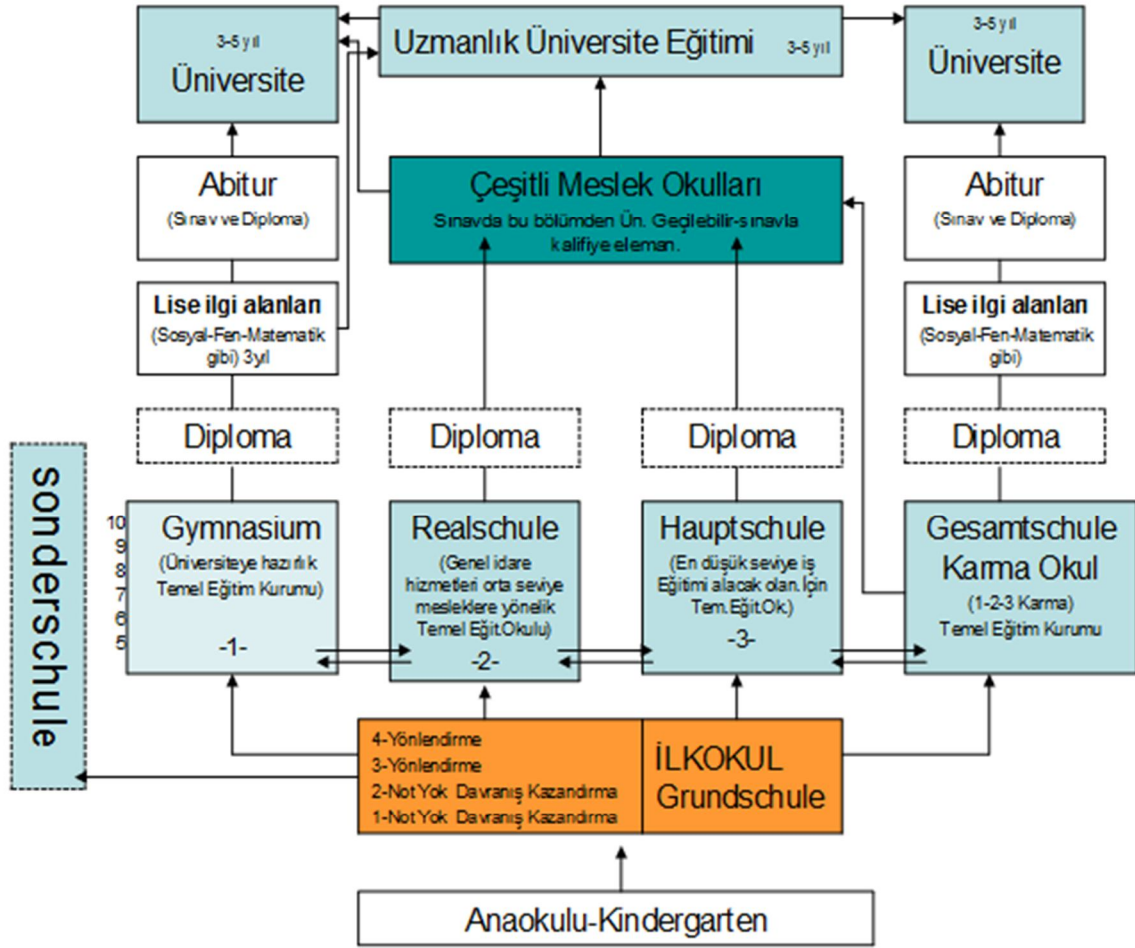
3-5 yıl
Üniversite

Uzmanlık Üniversite Eğitimi 3-5 yıl

3-5 yıl
Üniversite

Abitur
(Sınav ve Diploma)

Çeşitli Meslek Okulları
Sınavda bu bölümden Ün. Geçilebilir-sınavla kalifiye eleman.

Abitur
(Sınav ve Diploma)

Lise ilgi alanları
(Sosyal-Fen-Matematik gibi) 3yıl

Lise ilgi alanları
(Sosyal-Fen-Matematik gibi)

Diploma

Diploma

Diploma

Diploma

sonderschule

10
9
8
7
6
5

Gymnasium
(Üniversiteye hazırlık Temel Eğitim Kurumu)
-1-

Realschule
(Genel idare hizmetleri orta seviye mesleklere yönelik Temel Eğit.Okulu)
-2-

Hauptschule
(En düşük seviye iş Eğitimi alacak olan.İçin Tem.Eğit.Ok.)
-3-

Gesamtschule
Karma Okul
(1-2-3 Karma)
Temel Eğitim Kurumu

4-Yönlendirme
3-Yönlendirme
2-Not Yok Davranış Kazandırma
1-Not Yok Davranış Kazandırma

İLKOKUL
Grundschule

Anaokulu-Kindergarten